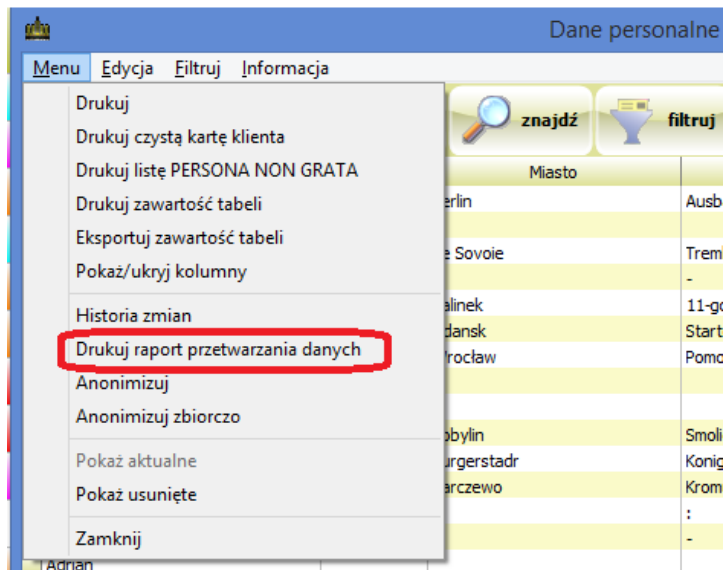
Dane personalne

Menu Edycja Filtruj Informacja

Drukuj
Drukuj czystą kartę klienta
Drukuj listę PERSONA NON GRATA
Drukuj zawartość tabeli
Eksportuj zawartość tabeli
Pokaż/ukryj kolumny

Historia zmian
Drukuj raport przetwarzania danych
Anonimizuj
Anonimizuj zbiorczo

Pokaż aktualne
Pokaż usunięte

Zamknij

znajdź
filtruj

Miasto

erlin
Ausb
e Sovoie
Treml
-
alinek
11-go
dansk
Start
rocław
Pomo
obylin
Smoli
urgerstadr
Konig
arczewo
Krom
:
-
Adrian